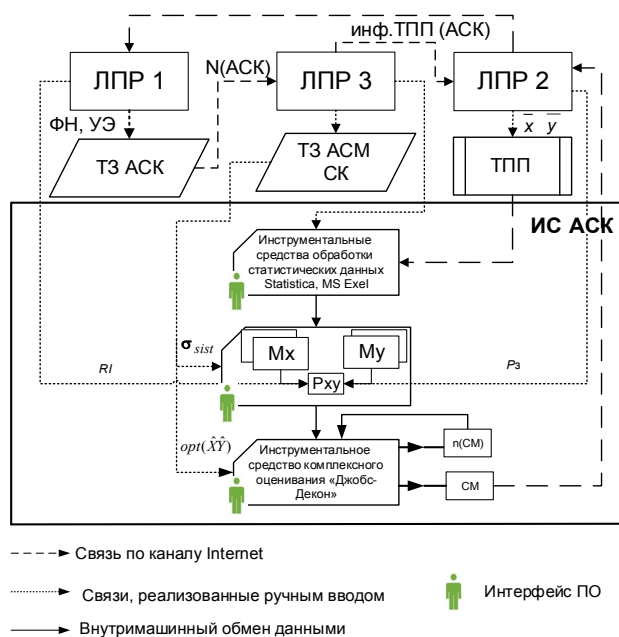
инф.ТПП (АСК)

ЛПР 1

N(АСК)

ЛПР 3

ЛПР 2

ФН, УЭ

$\bar{x}$ $\bar{y}$

ТЗ АСК

ТЗ АСМ СК

ТПП

ИС АСК

Инструментальные средства обработки статистических данных Statistica, MS Exel

$\sigma_{sist}$

Mx

My

RI

Pxy

Рз

$opt(\hat{X}\hat{Y})$

Инструментальное средство комплексного оценивания «Джобс-Декон»

n(СМ)

СМ

Связь по каналу Internet

Связи, реализованные ручным вводом

Интерфейс ПО

Внутримашинный обмен данными